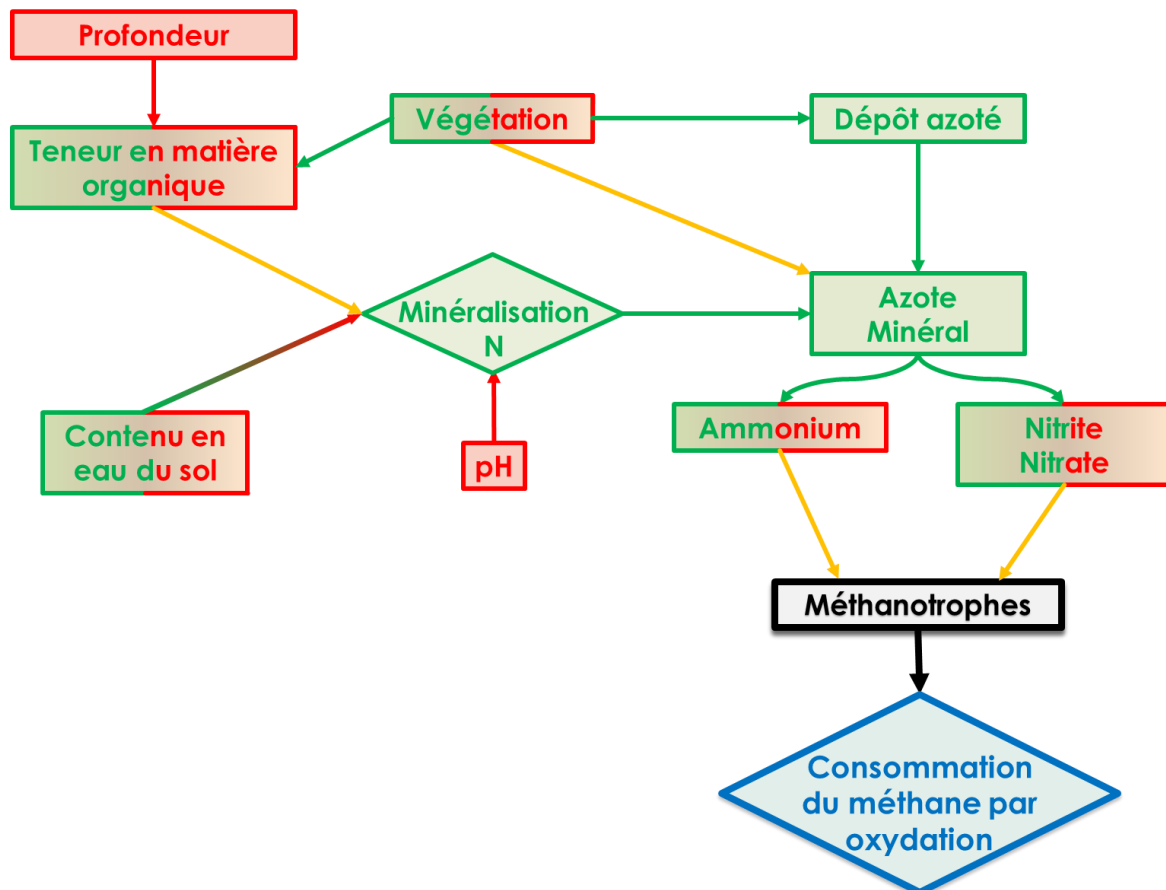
Profondeur

Végétation

Dépôt azoté

Teneur en matière organique

Minéralisation N

Azote Minéral

Contenu en eau du sol

pH

Ammonium

Nitrite Nitrate

Méthanotrophes

Consommation du méthane par oxydation